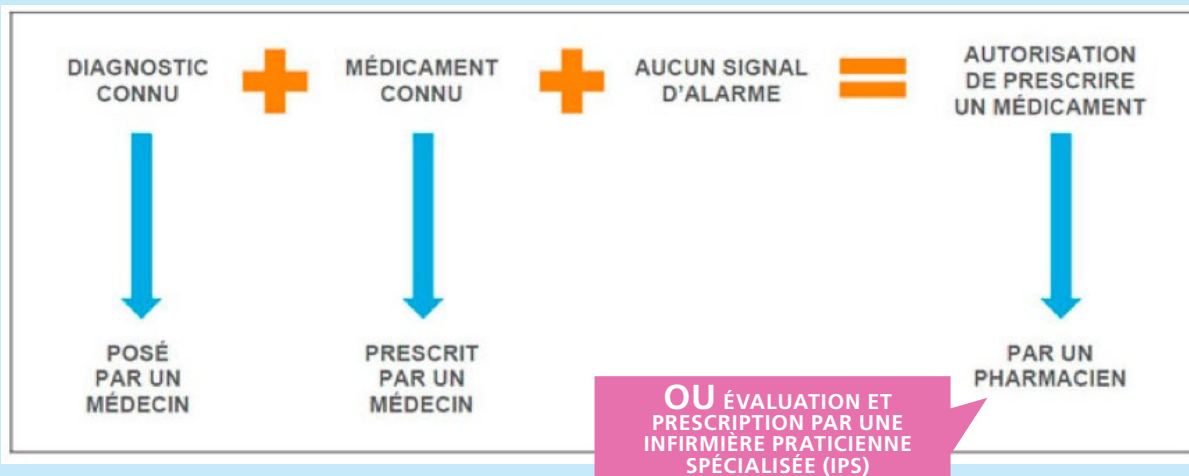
DIAGNOSTIC CONNU

MÉDICAMENT CONNU

AUCUN SIGNAL D'ALARME

AUTORISATION DE PRESCRIRE UN MÉDICAMENT

POSÉ PAR UN MÉDECIN

PRESCRIT PAR UN MÉDECIN

PAR UN PHARMACIEN

OU ÉVALUATION ET PRESCRIPTION PAR UNE INFIRMIÈRE PRATICIENNE SPÉCIALISÉE (IPS)